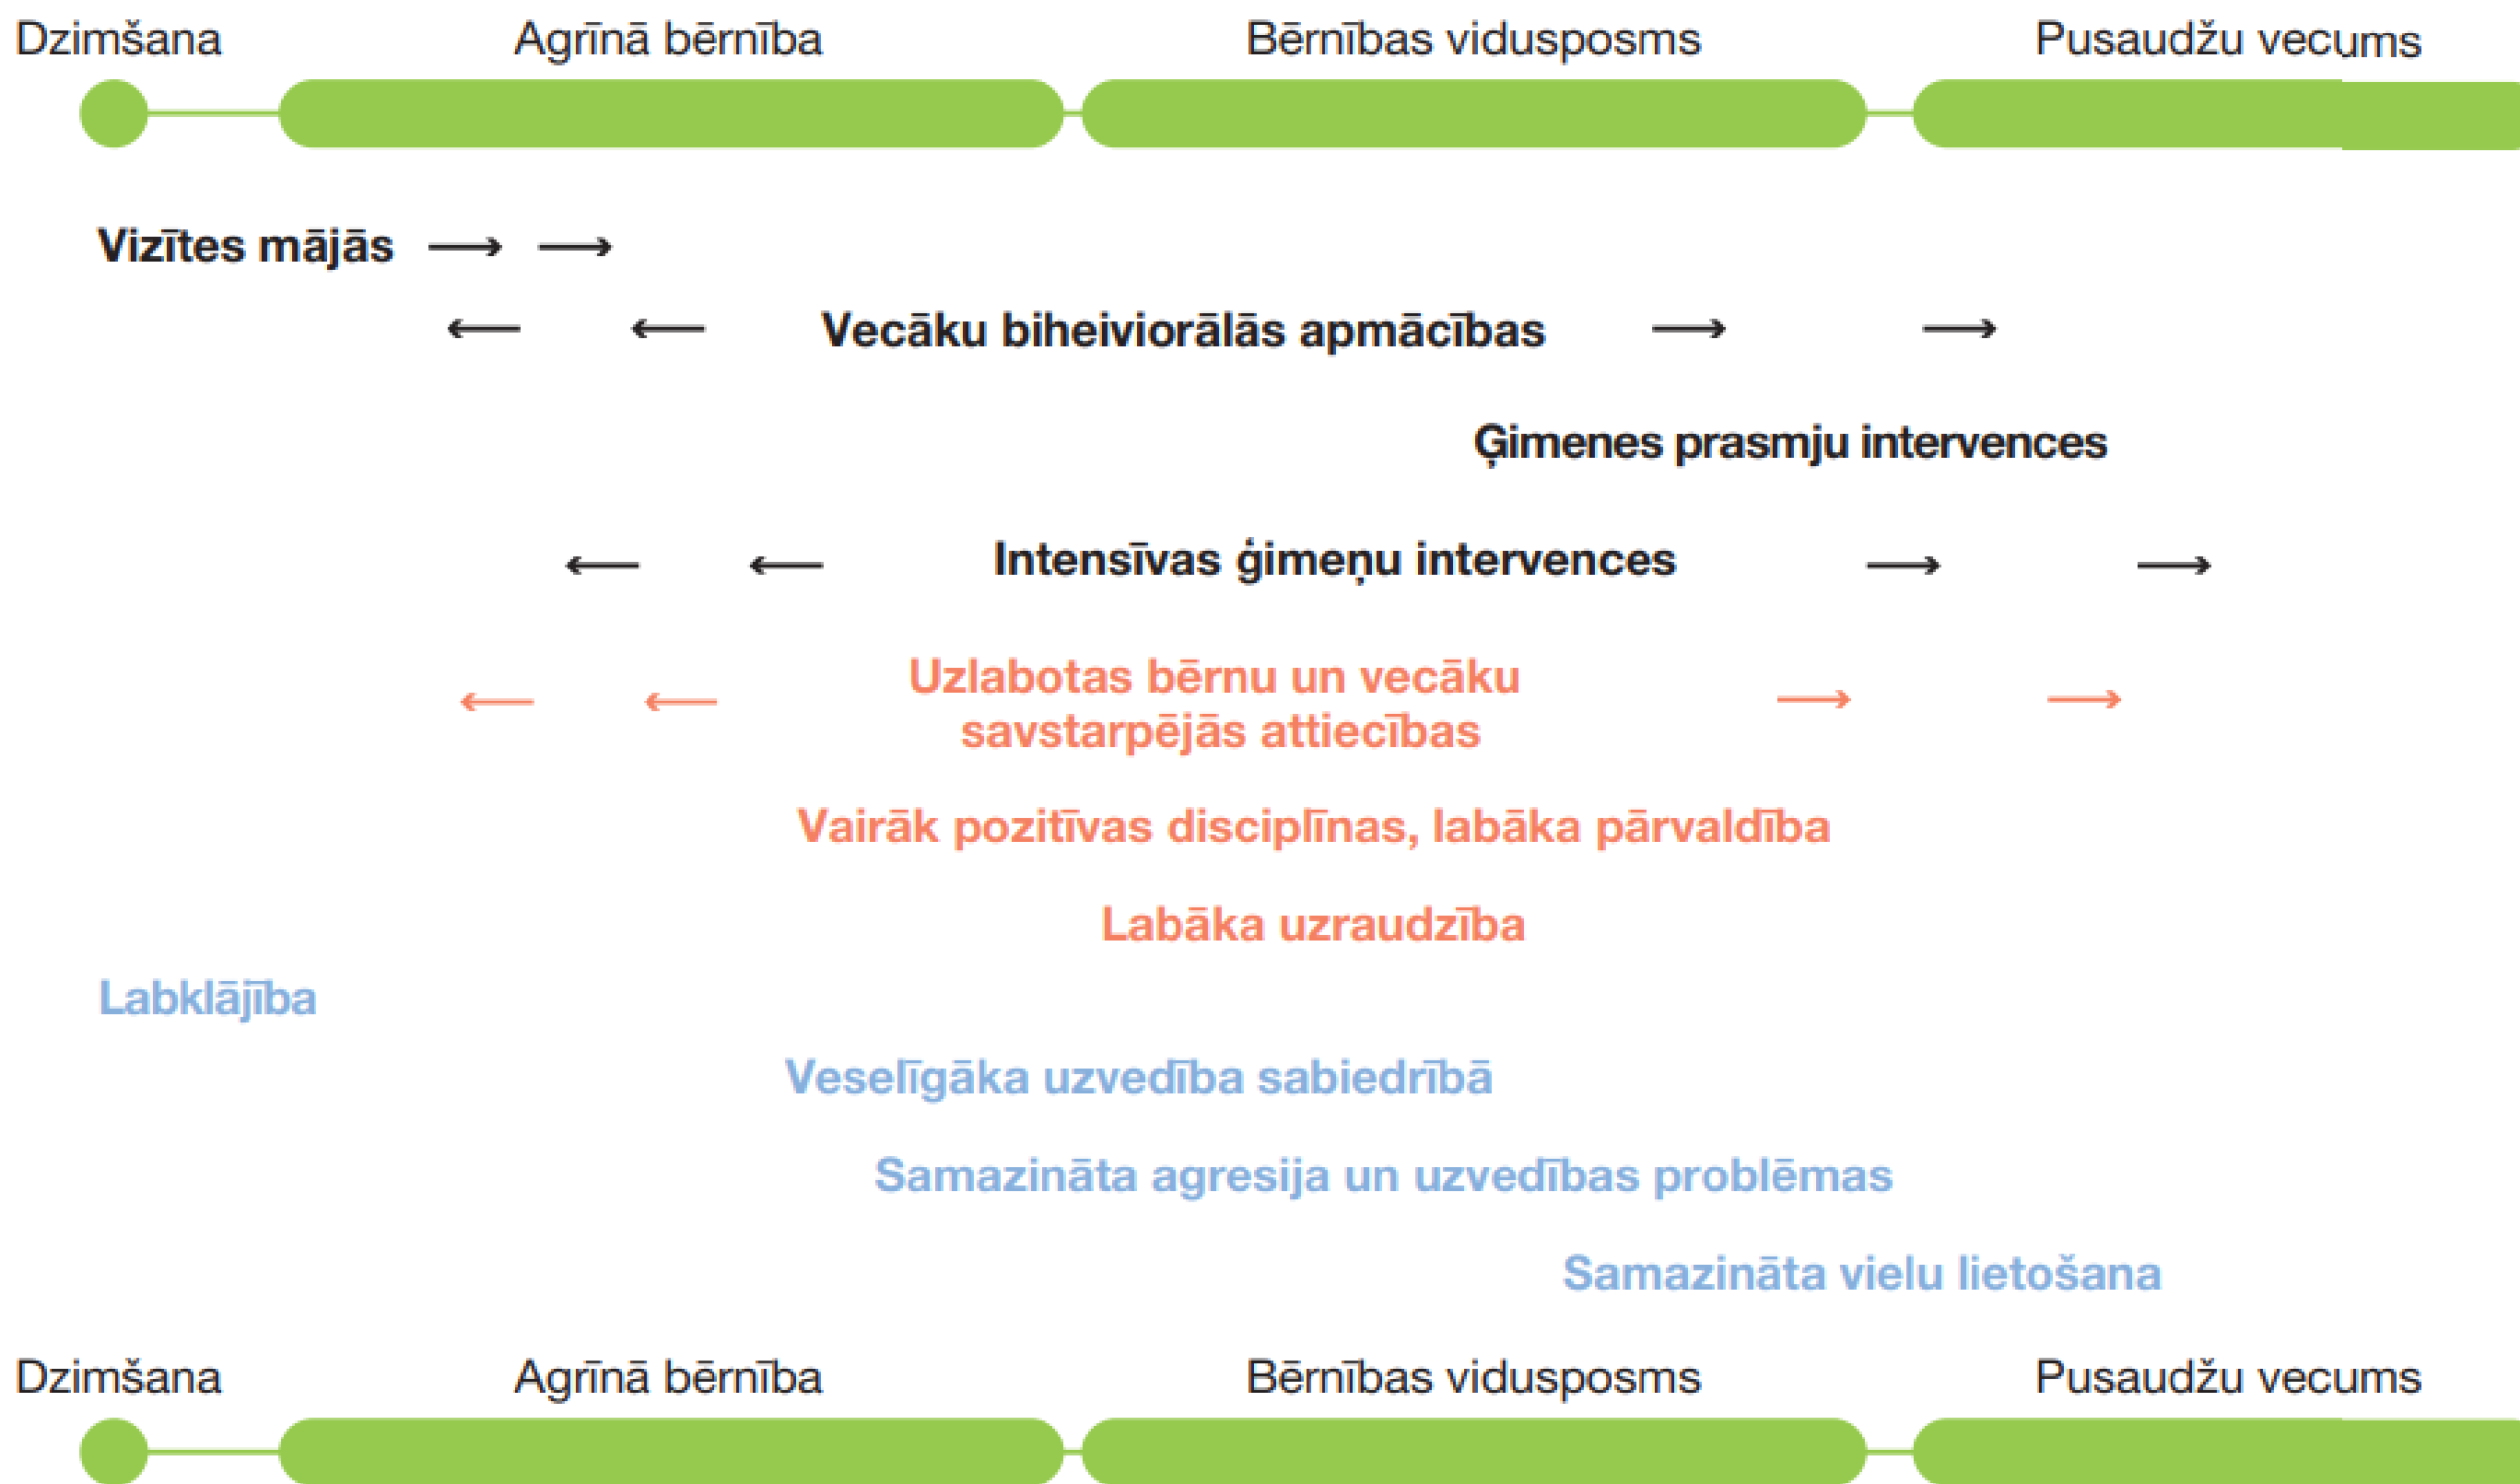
Dzimšana Agrīnā bērnība Bērnības vidusposms Pusaudžu vecums

Vizītes mājās ⟶ ⟶

⟵ ⟵ Vecāku biheiviorālās apmācības ⟶ ⟶

Ģimenes prasmju intervences

⟵ ⟵ Intensīvas ģimeņu intervences ⟶ ⟶

⟵ ⟵ Uzlabotas bērnu un vecāku savstarpējās attiecības ⟶ ⟶

Vairāk pozitīvas disciplīnas, labāka pārvaldība

Labāka uzraudzība

Labklājība

Veselīgāka uzvedība sabiedrībā

Samazināta agresija un uzvedības problēmas

Samazināta vielu lietošana

Dzimšana Agrīnā bērnība Bērnības vidusposms Pusaudžu vecums